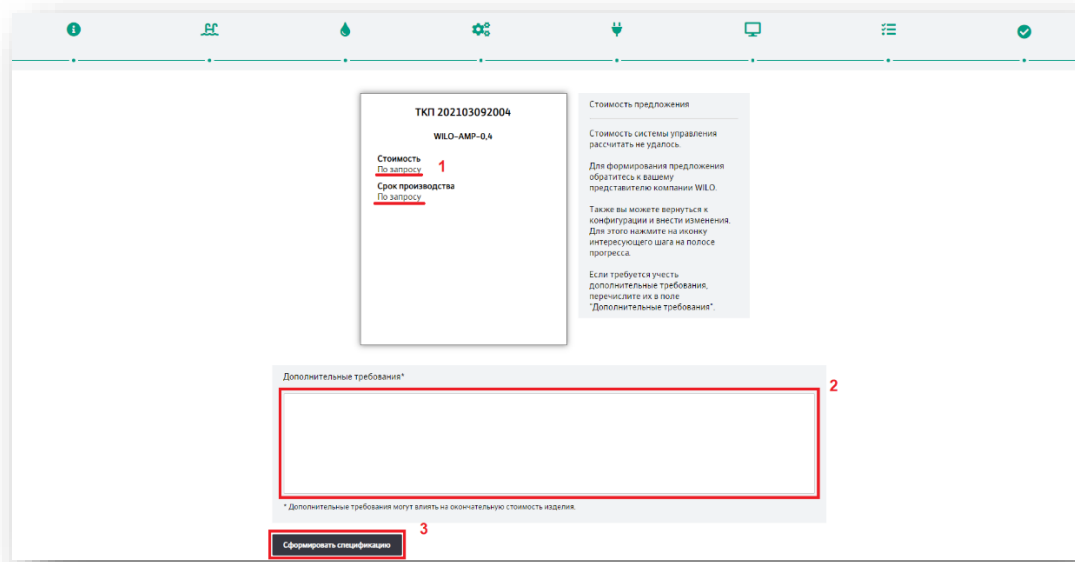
ТКП 202103092004

WILO-AMP-0,4

Стоимость
По запросу

1

Срок производства
По запросу

Стоимость предложения

Стоимость системы управления рассчитать не удалось.

Для формирования предложения обратитесь к вашему представителю компании WILO.

Также вы можете вернуться к конфигурации и внести изменения. Для этого нажмите на иконку интересующего шага на полосе прогресса.

Если требуется учесть дополнительные требования, перечислите их в поле "Дополнительные требования".

Дополнительные требования*

2

* Дополнительные требования могут влиять на окончательную стоимость изделия.

3

Сформировать спецификацию